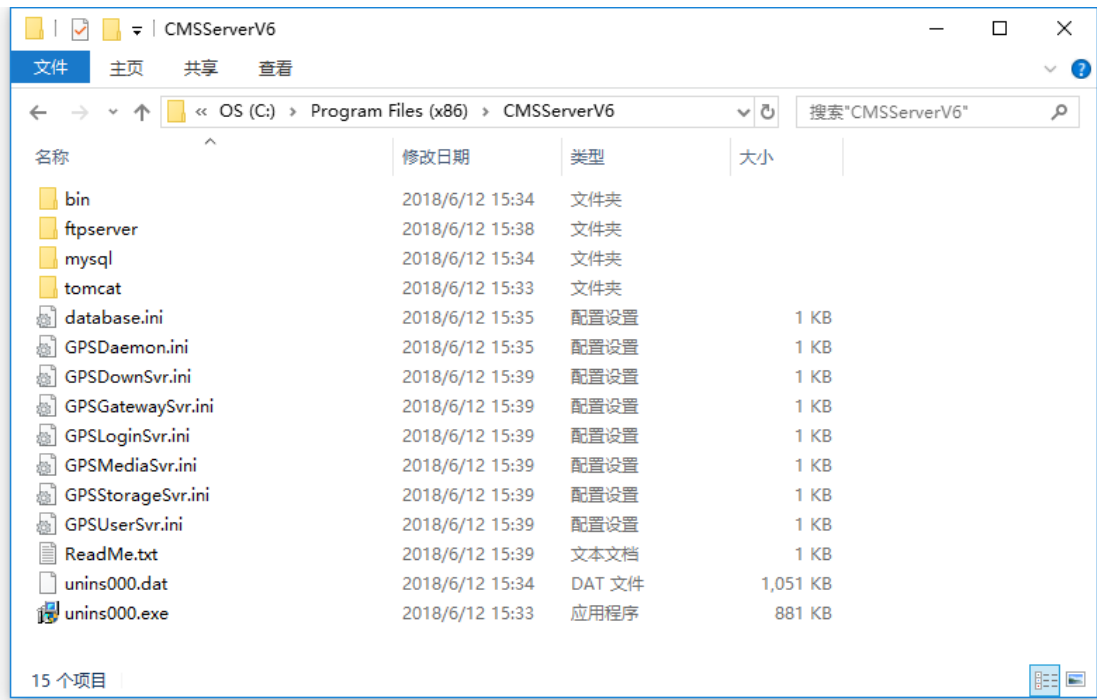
CMSServerV6

文件 主页 共享 查看

« OS (C:) › Program Files (x86) › CMSServerV6

搜索"CMSServerV6"

| 名称 | 修改日期 | 类型 | 大小 |
|---|---|---|---|
| bin | 2018/6/12 15:34 | 文件夹 | |
| ftpserver | 2018/6/12 15:38 | 文件夹 | |
| mysql | 2018/6/12 15:34 | 文件夹 | |
| tomcat | 2018/6/12 15:33 | 文件夹 | |
| database.ini | 2018/6/12 15:35 | 配置设置 | 1 KB |
| GPSDaemon.ini | 2018/6/12 15:35 | 配置设置 | 1 KB |
| GPSDownSvr.ini | 2018/6/12 15:39 | 配置设置 | 1 KB |
| GPSGatewaySvr.ini | 2018/6/12 15:39 | 配置设置 | 1 KB |
| GPSLoginSvr.ini | 2018/6/12 15:39 | 配置设置 | 1 KB |
| GPSMediaSvr.ini | 2018/6/12 15:39 | 配置设置 | 1 KB |
| GPSStorageSvr.ini | 2018/6/12 15:39 | 配置设置 | 1 KB |
| GPSUserSvr.ini | 2018/6/12 15:39 | 配置设置 | 1 KB |
| ReadMe.txt | 2018/6/12 15:39 | 文本文档 | 1 KB |
| unins000.dat | 2018/6/12 15:34 | DAT 文件 | 1,051 KB |
| unins000.exe | 2018/6/12 15:33 | 应用程序 | 881 KB |

15 个项目